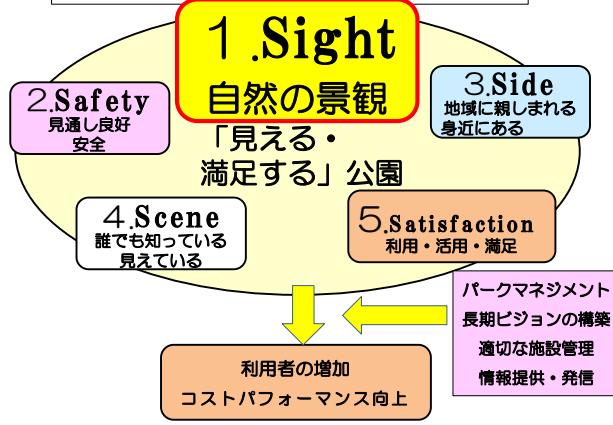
1.Sight
自然の景観

2.Safety
見通し良好
安全

3.Side
地域に親しまれる
身近にある

「見える・
満足する」公園

4.Scene
誰でも知っている
見えている

5.Satisfaction
利用・活用・満足

パークマネジメント
長期ビジョンの構築
適切な施設管理
情報提供・発信

利用者の増加
コストパフォーマンス向上